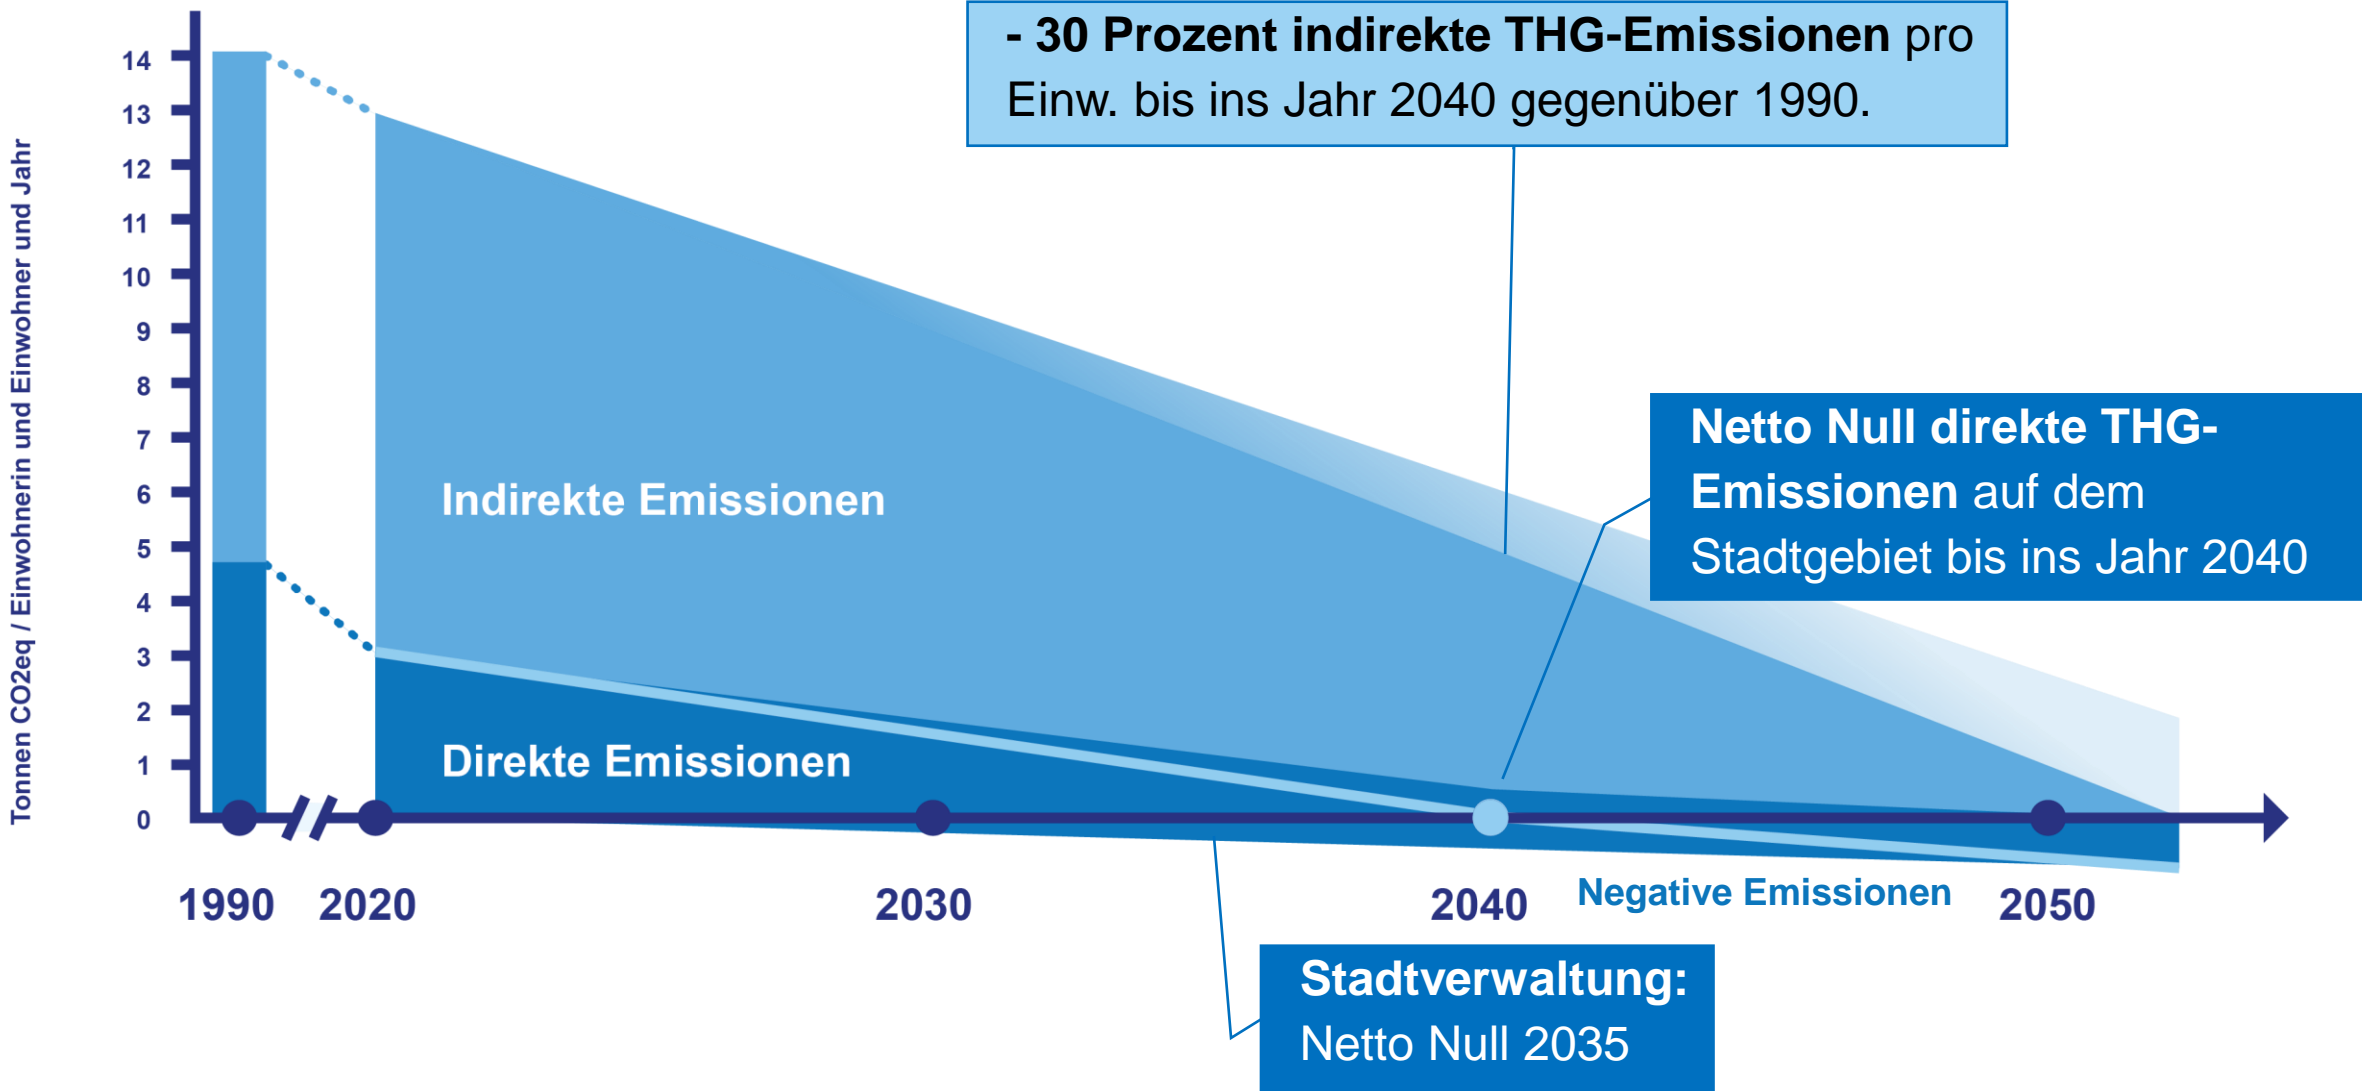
- 30 Prozent indirekte THG-Emissionen pro Einw. bis ins Jahr 2040 gegenüber 1990.

Tonnen CO2eq / Einwohnerin und Einwohner und Jahr

14
13
12
11
10
9
8
7
6
5
4
3
2
1
0

Indirekte Emissionen

Netto Null direkte THG-Emissionen auf dem Stadtgebiet bis ins Jahr 2040

Direkte Emissionen

1990 2020 2030 2040 Negative Emissionen 2050

Stadtverwaltung:
Netto Null 2035